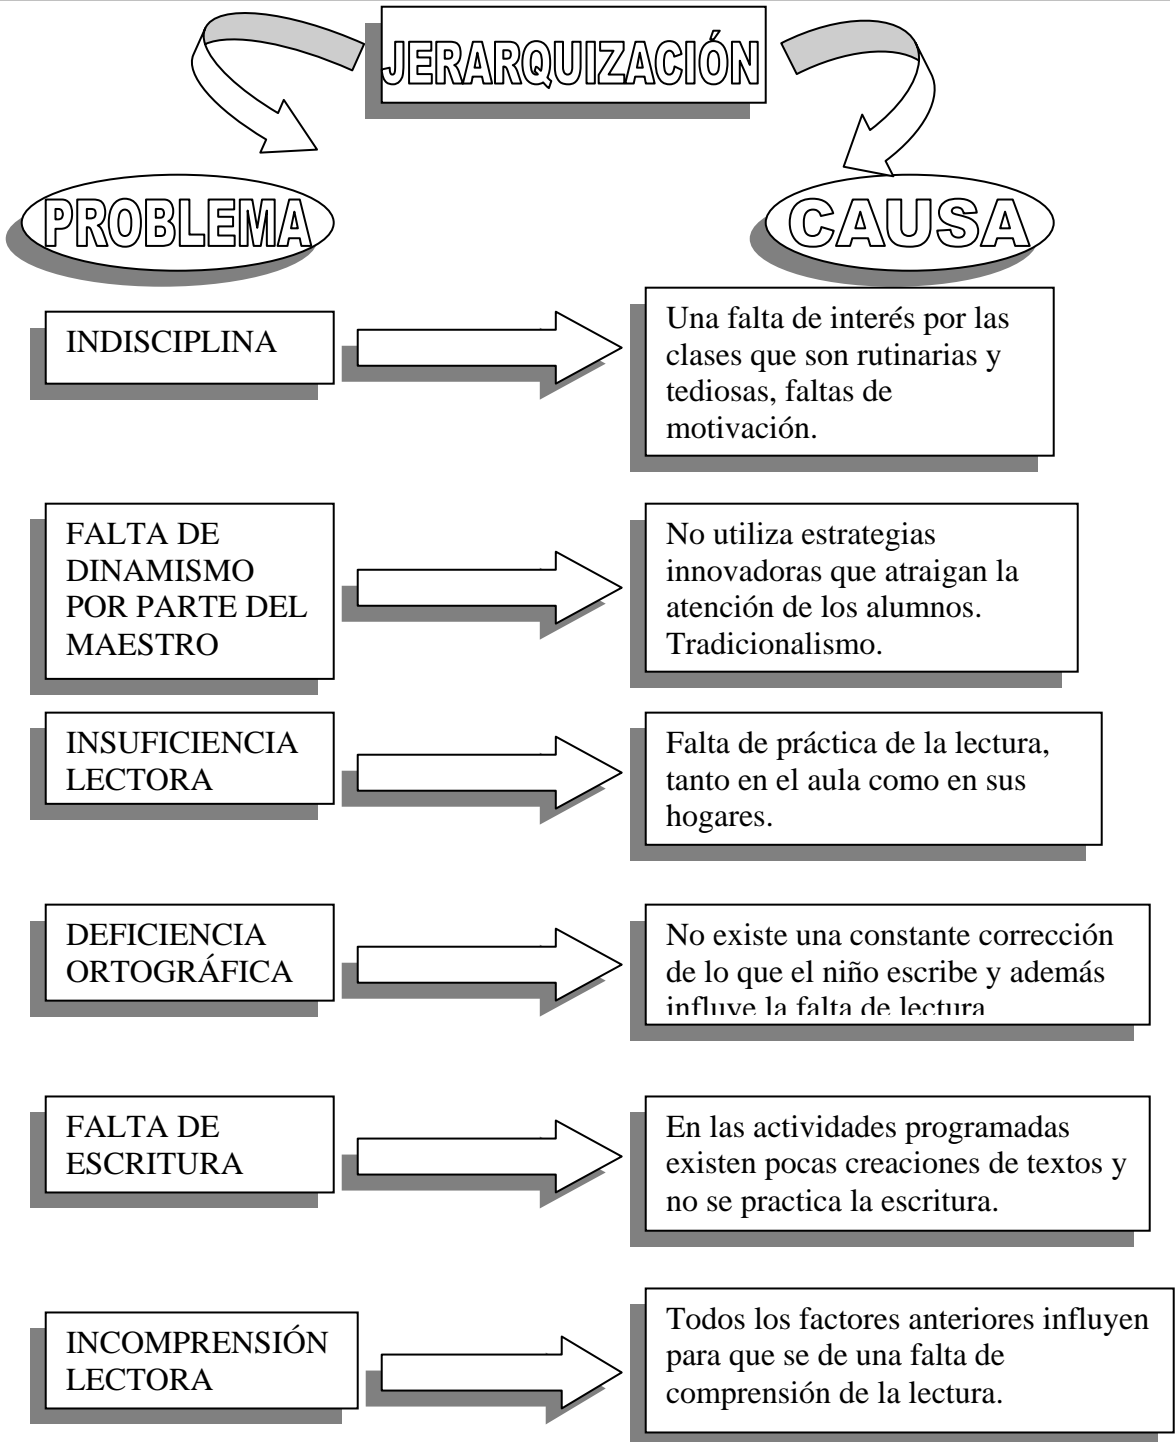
JERARQUIZACIÓN

PROBLEMA

CAUSA

INDISCIPLINA

Una falta de interés por las clases que son rutinarias y tediosas, faltas de motivación.

FALTA DE DINAMISMO POR PARTE DEL MAESTRO

No utiliza estrategias innovadoras que atraigan la atención de los alumnos. Tradicionalismo.

INSUFICIENCIA LECTORA

Falta de práctica de la lectura, tanto en el aula como en sus hogares.

DEFICIENCIA ORTOGRÁFICA

No existe una constante corrección de lo que el niño escribe y además influye la falta de lectura

FALTA DE ESCRITURA

En las actividades programadas existen pocas creaciones de textos y no se practica la escritura.

INCOMPRENSIÓN LECTORA

Todos los factores anteriores influyen para que se de una falta de comprensión de la lectura.